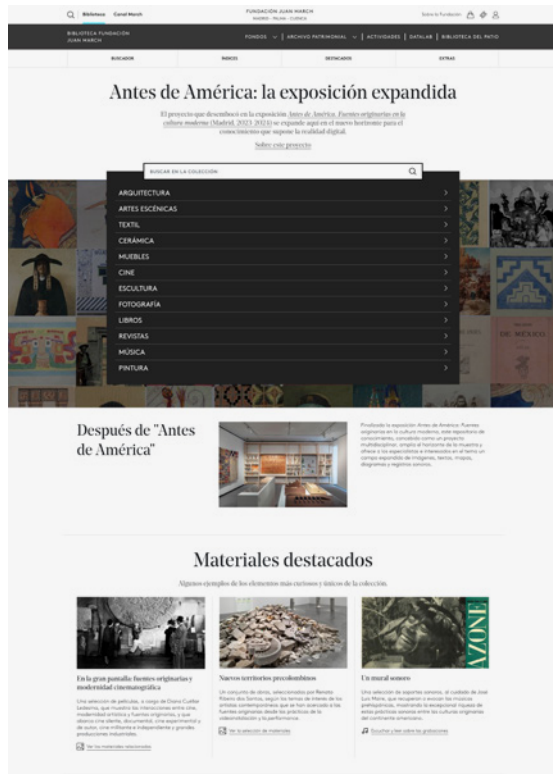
Biblioteca Canal March

FUNDACIÓN JUAN MARCH
MADRID · PALMA · CUENCA

Sobre la Fundación

BIBLIOTECA FUNDACIÓN JUAN MARCH

FONDOS | ARCHIVO PATRIMONIAL | ACTIVIDADES | DATALAB | BIBLIOTECA DEL PATIO

BUSCADOR | ÍNDICES | DESTACADOS | EXTRAS

Antes de América: la exposición expandida

El proyecto que desembocó en la exposición Antes de América. Fuentes originarias en la cultura moderna (Madrid, 2023-2024) se expande aquí en el nuevo horizonte para el conocimiento que supone la realidad digital.

Sobre este proyecto

BUSCAR EN LA COLECCIÓN

ARQUITECTURA
ARTES ESCÉNICAS
TEXTIL
CERÁMICA
MUEBLES
CINE
ESCULTURA
FOTOGRAFÍA
LIBROS
REVISTAS
MÚSICA
PINTURA

Después de "Antes de América"

Finalizada la exposición Antes de América. Fuentes originarias en la cultura moderna, este repositorio de conocimiento, concebido como un proyecto multidisciplinar, amplía el horizonte de la muestra y ofrece a los especialistas e interesados en el tema un campo expandido de imágenes, textos, mapas, diagramas y registros sonoros.

Materiales destacados

Algunos ejemplos de los elementos más curiosos y únicos de la colección.

En la gran pantalla: fuentes originarias y modernidad cinematográfica

Una selección de películas, a cargo de Diana Cuéllar Soldevilla, que muestra las interacciones entre cine, modernidad artística y fuentes originarias, y que abarca cine diseño, documental, cine experimental y de autor, cine militante e independiente y grandes producciones industriales.

Ver los materiales seleccionados

Nuevos territorios precolombinos

Un conjunto de obras, seleccionadas por Renato Pilarte dos Santos, según los temas de interés de los artistas contemporáneos que se han acercado a las fuentes originarias desde las prácticas de la videoinstalación y la performance.

Ver la selección de materiales

Un mural sonoro

Una selección de soportes sonoros, al cuidado de José Luis Maire, que recuperan o evocan las músicas prehispánicas, mostrando la excepcional riqueza de estas prácticas sonoras entre las culturas originarias del continente americano.

Escuchar y leer sobre las grabaciones

DE MEXICO

AZONE